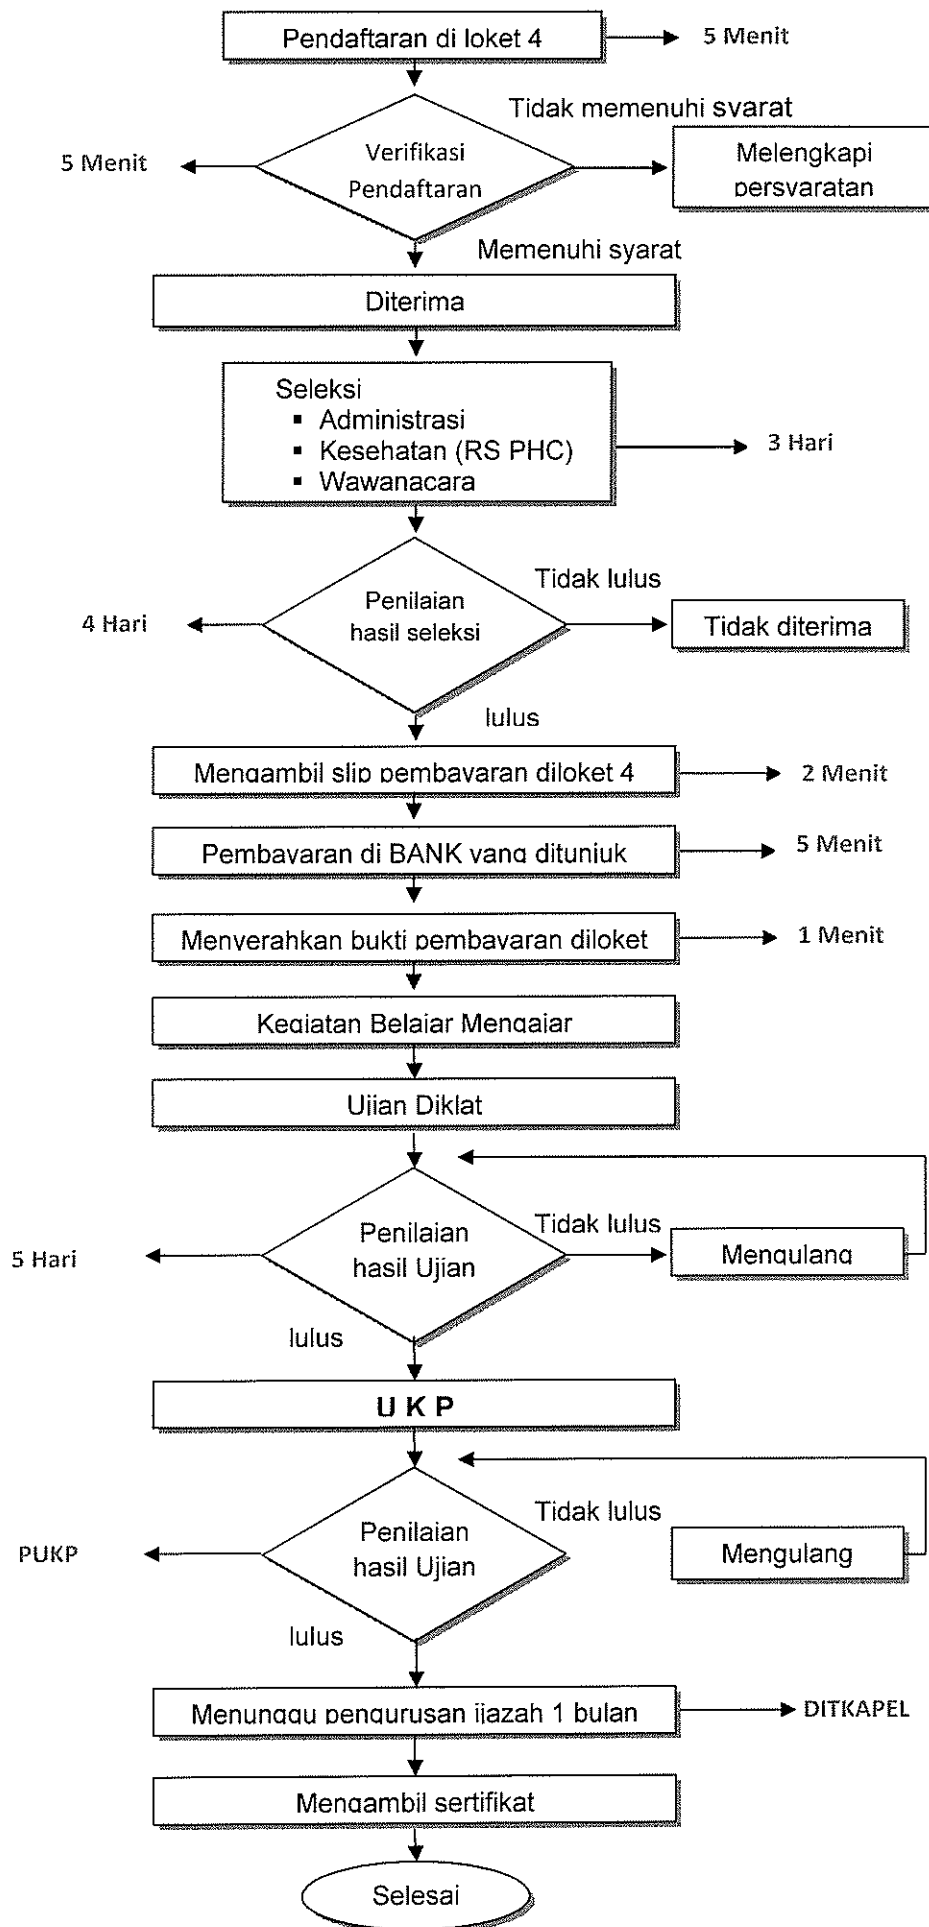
Pendaftaran di loket 4

5 Menit

Tidak memenuhi syarat

5 Menit

Verifikasi Pendaftaran

Melengkapi persyaratan

Memenuhi syarat

Diterima

Seleksi
▪ Administrasi
▪ Kesehatan (RS PHC)
▪ Wawanacara

3 Hari

Tidak lulus

4 Hari

Penilaian hasil seleksi

Tidak diterima

lulus

Mengambil slip pembayaran diloket 4

2 Menit

Pembayaran di BANK yang ditunjuk

5 Menit

Menyerahkan bukti pembayaran diloket

1 Menit

Kegiatan Belajar Mengajar

Ujian Diklat

Tidak lulus

5 Hari

Penilaian hasil Ujian

Mengulang

lulus

U K P

Tidak lulus

PUKP

Penilaian hasil Ujian

Mengulang

lulus

Menunggu pengurusan ijazah 1 bulan

DITKAPEL

Mengambil sertifikat

Selesai